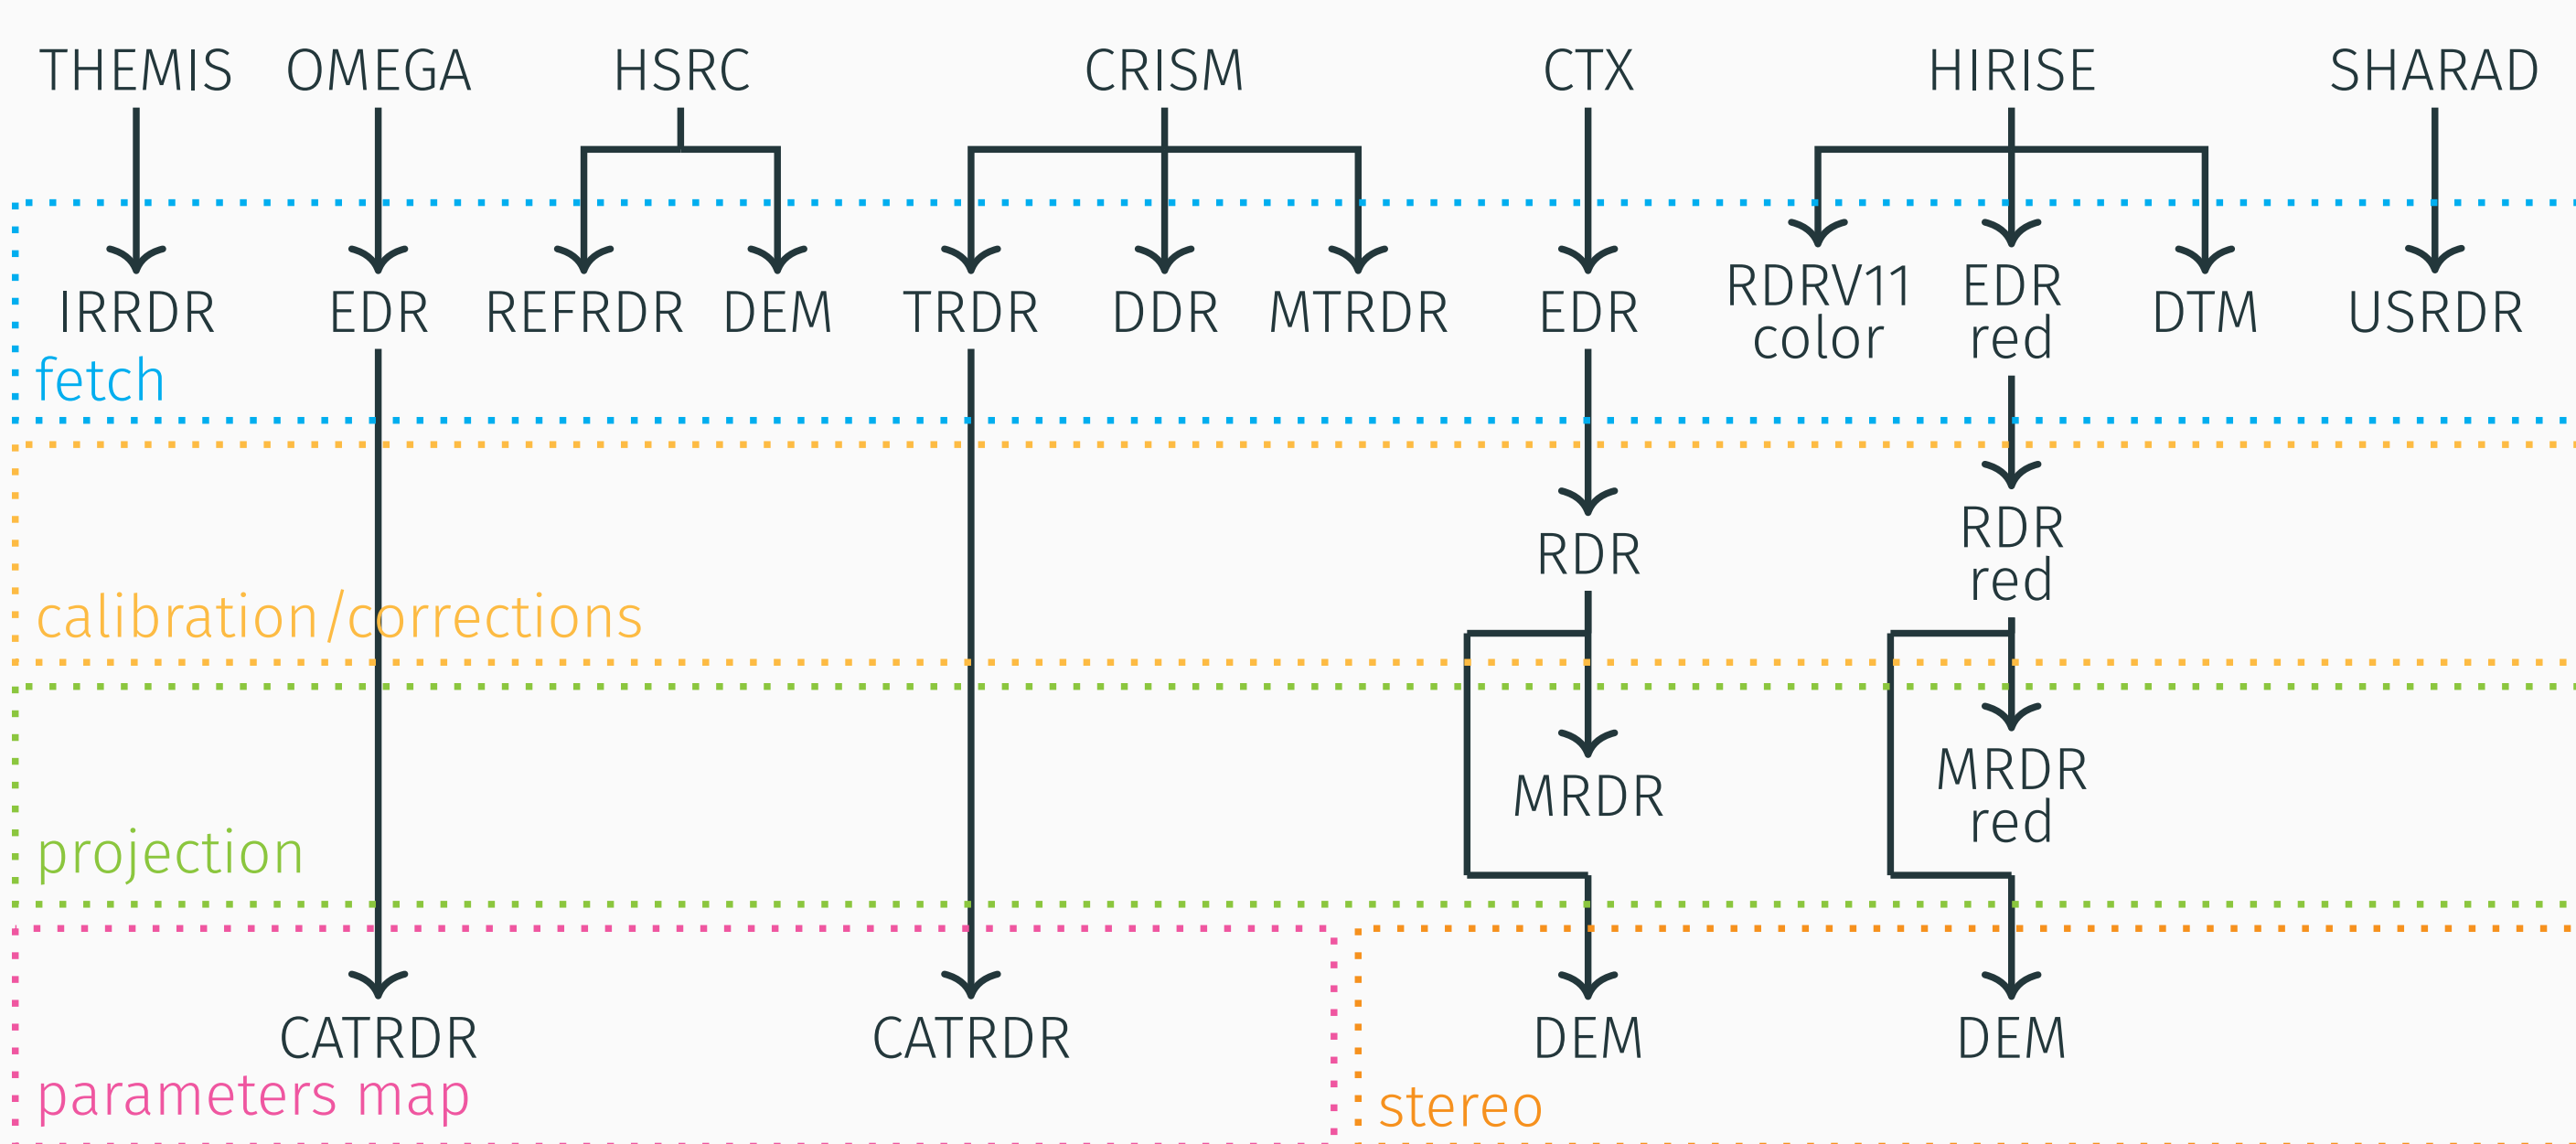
THEMIS OMEGA HSRC CRISM CTX HIRISE SHARAD

IRRDR EDR REFRDR DEM TRDR DDR MTRDR EDR RDRV11 color EDR red DTM USRDR

fetch

RDR

RDR red

calibration/corrections

MRDR

MRDR red

projection

CATRDR CATRDR DEM DEM

parameters map

stereo